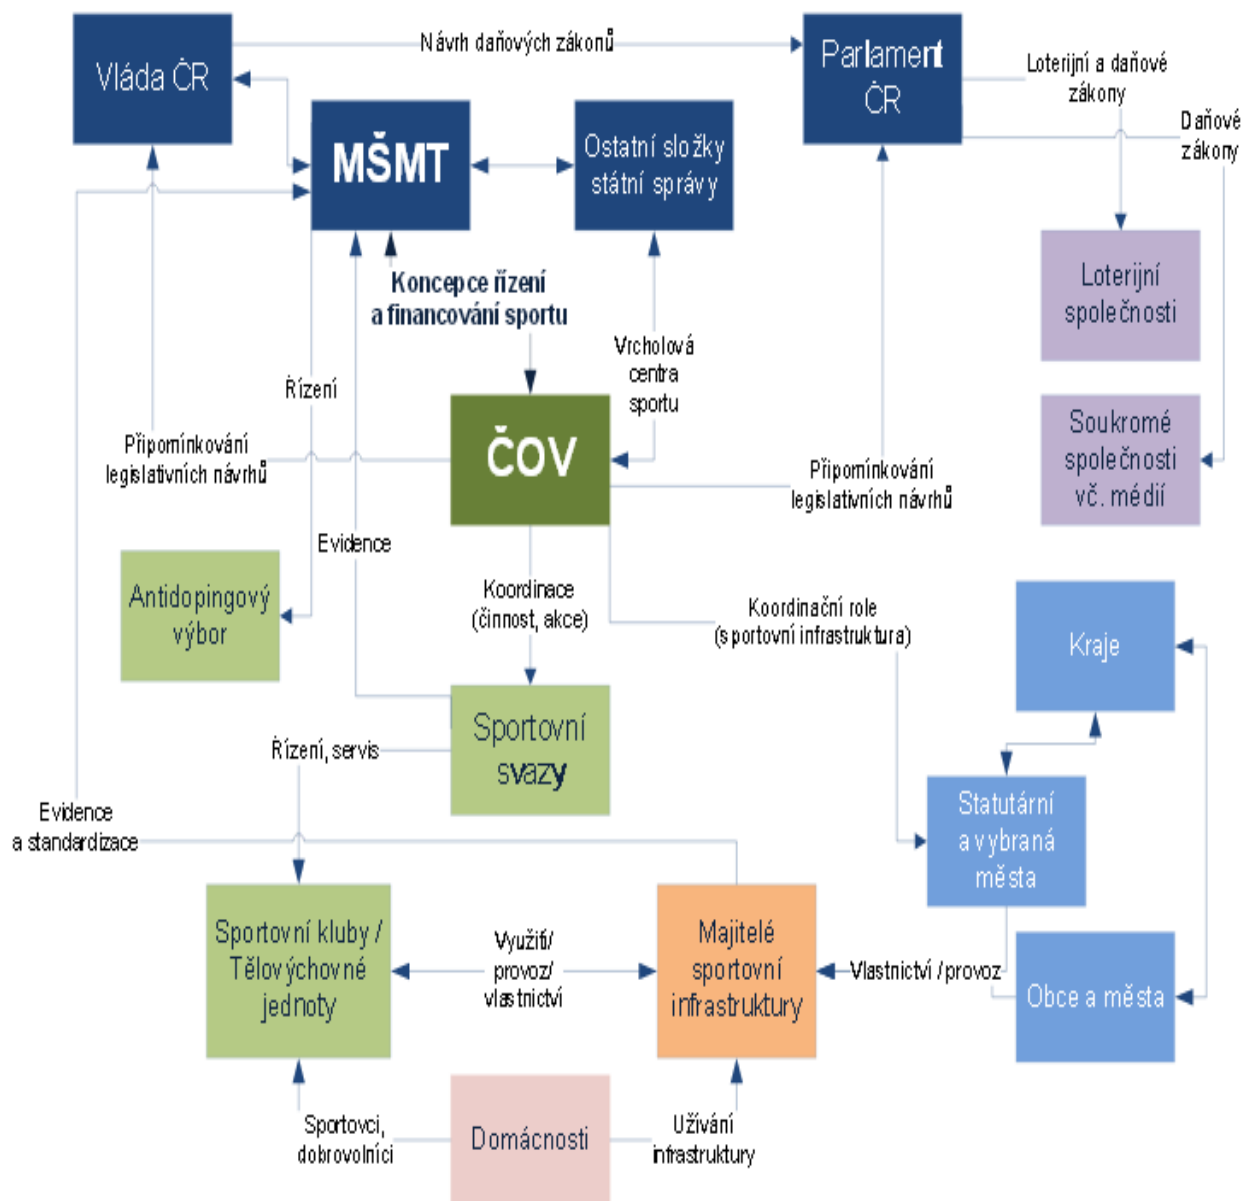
Vláda ČR

Návrh daňových zákonů

Parlament ČR

Loterijní a daňové zákony

Daňové zákony

MŠMT

Ostatní složky státní správy

Koncepce řízení a financování sportu

Loterijní společnosti

Vrcholová centra sportu

Řízení

Soukromé společnosti vč. médií

Připomínkování legislativních návrhů

ČOV

Připomínkování legislativních návrhů

Evidence

Antidopingový výbor

Koordinace (činnost, akce)

Koordinační role (sportovní infrastruktura)

Kraje

Sportovní svazy

Řízení, servis

Evidence a standardizace

Statutární a vybraná města

Sportovní kluby / Tělovýchovné jednoty

Využití/ provoz/ vlastnictví

Majitelé sportovní infrastruktury

Vlastnictví / provoz

Obce a města

Sportovci, dobrovolníci

Domácnosti

Užívání infrastruktury